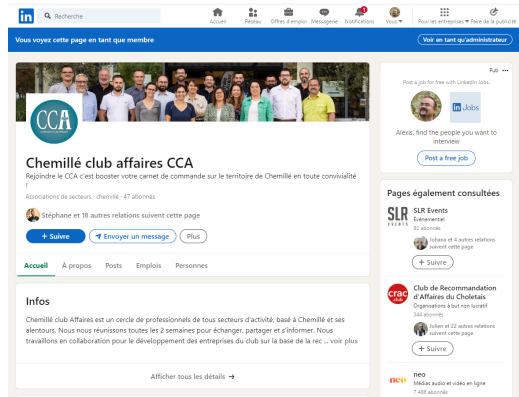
in Recherche

Accueil Réseau Offres d'emploi Messagerie Notifications Vous Pour les entreprises Faire de la publicité

Vous voyez cette page en tant que membre

Voir en tant qu'administrateur

CCA

Chemillé club affaires CCA

Rejoindre le CCA c'est booster votre carnet de commande sur le territoire de Chemillé en toute convivialité !

Associations de secteurs · chemillé · 47 abonnés

Stéphane et 18 autres relations suivent cette page

+ Suivre

Envoyer un message

Plus

Accueil À propos Posts Emplois Personnes

Infos

Chemillé club Affaires est un cercle de professionnels de tous secteurs d'activité, basé à Chemillé et ses alentours. Nous nous réunissons toutes les 2 semaines pour échanger, partager et s'informer. Nous travaillons en collaboration pour le développement des entreprises du club sur la base de la rec … voir plus

Afficher tous les détails →

Pub ···

Post a job for free with LinkedIn Jobs.

in Jobs

Alexis, find the people you want to interview

Post a free job

Pages également consultées

SLR Events
Evénementiel
82 abonnés
Yohana et 4 autres relations suivent cette page
+ Suivre

Club de Recommandation d'Affaires du Choletais
Organisations à but non lucratif
344 abonnés
Julien et 22 autres relations suivent cette page
+ Suivre

neo
Médias audio et vidéo en ligne
7 486 abonnés